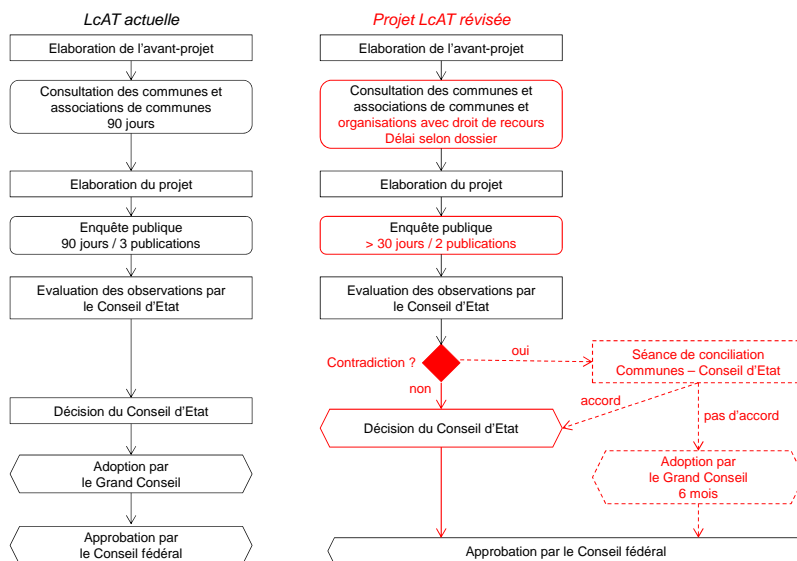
LcAT actuelle

Elaboration de l'avant-projet

Consultation des communes et associations de communes 90 jours

Elaboration du projet

Enquête publique 90 jours / 3 publications

Evaluation des observations par le Conseil d'Etat

Décision du Conseil d'Etat

Adoption par le Grand Conseil

Approbation par le Conseil fédéral

Projet LcAT révisée

Elaboration de l'avant-projet

Consultation des communes et associations de communes et organisations avec droit de recours Délai selon dossier

Elaboration du projet

Enquête publique > 30 jours / 2 publications

Evaluation des observations par le Conseil d'Etat

Contradiction ?

oui

non

Séance de conciliation Communes – Conseil d'Etat

accord

pas d'accord

Décision du Conseil d'Etat

Adoption par le Grand Conseil 6 mois

Approbation par le Conseil fédéral